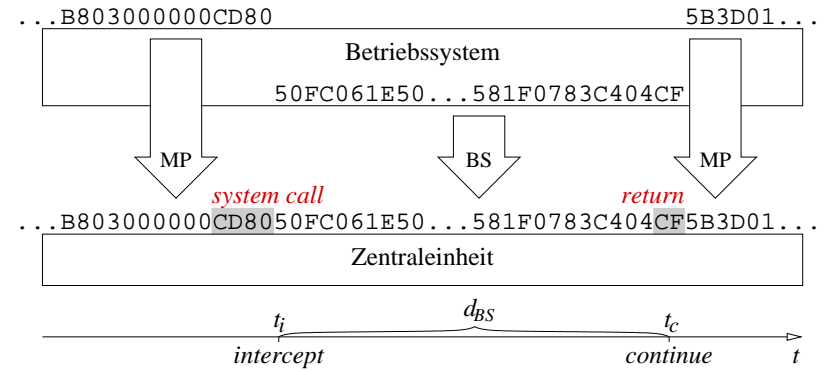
...B803000000CD80 5B3D01...

Betriebssystem

50FC061E50...581F0783C404CF

MP

BS

MP

system call

return

...B803000000CD8050FC061E50...581F0783C404CF5B3D01...

Zentraleinheit

$t_i$

$d_{BS}$

$t_c$

intercept

continue

$t$